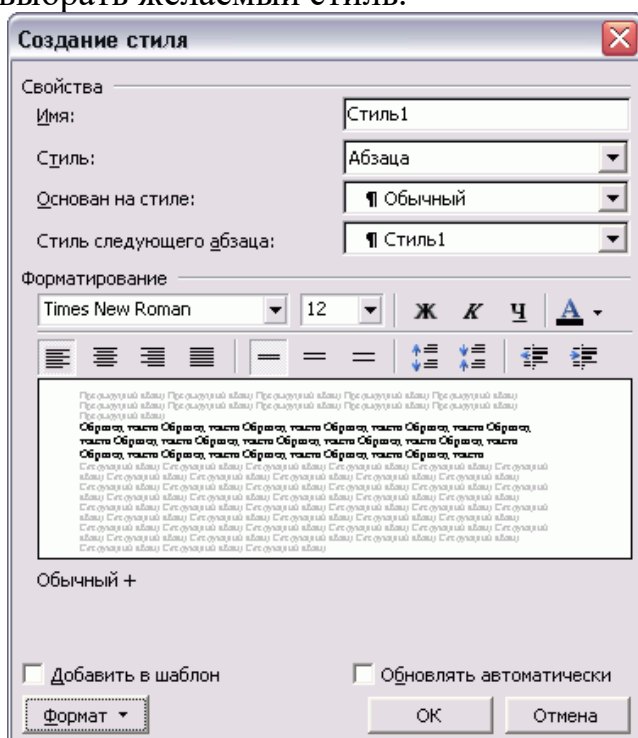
выбрать желаемый стиль.

Создание стиля

Свойства

Имя: Стиль1

Стиль: Абзаца

Основан на стиле: ¶ Обычный

Стиль следующего абзаца: ¶ Стиль1

Форматирование

Times New Roman 12 Ж К Ч A

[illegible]

Образец текста Образец текста Образец текста Образец текста Образец текста Образец текста Образец текста Образец текста Образец текста Образец текста Образец текста Образец текста Образец текста Образец текста Образец текста Образец текста Образец текста Образец текста Образец текста Образец текста

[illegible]

Обычный +

Добавить в шаблон

Обновлять автоматически

Формат ▾

ОК

Отмена